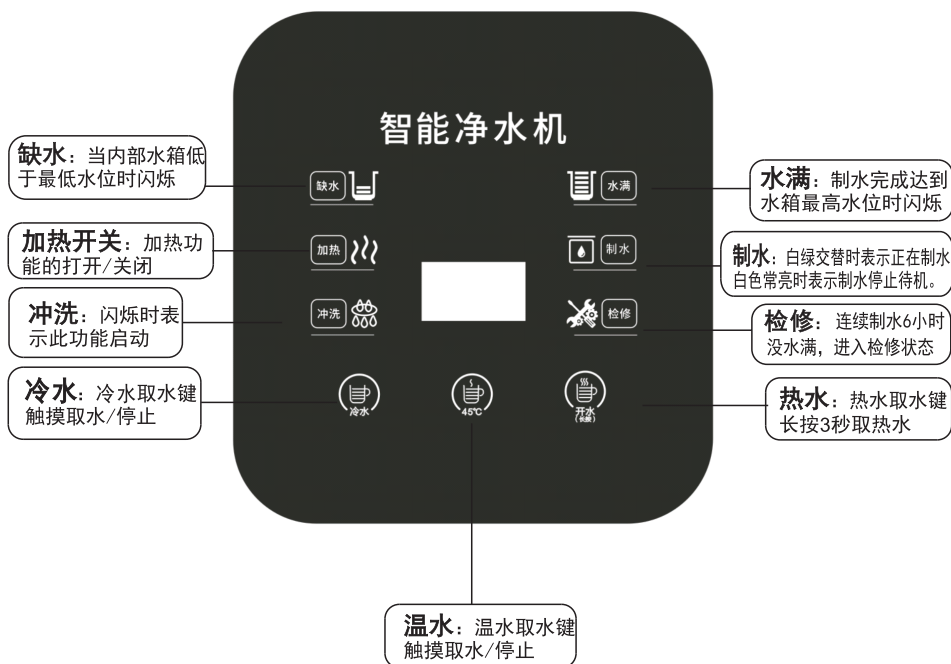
智能净水机

缺水：当内部水箱低于最低水位时闪烁

缺水

水满：制水完成达到水箱最高水位时闪烁

水满

加热开关：加热功能的打开/关闭

加热

制水：白绿交替时表示正在制水白色常亮时表示制水停止待机。

制水

冲洗：闪烁时表示此功能启动

冲洗

检修：连续制水6小时没水满，进入检修状态

检修

冷水：冷水取水键触摸取水/停止

冷水

45℃

开水 (长按)

热水：热水取水键长按3秒取热水

温水：温水取水键触摸取水/停止